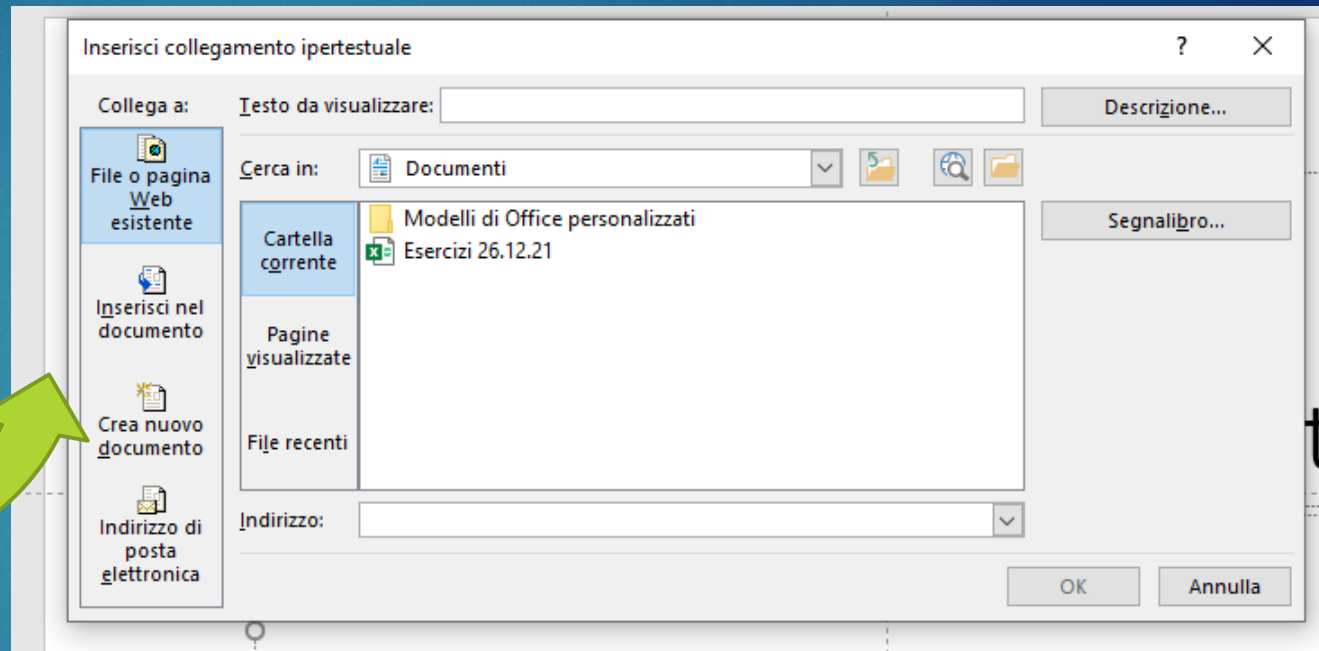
Inserisci collegamento ipertestuale

?

X

Collega a:

File o pagina Web esistente

Inserisci nel documento

Crea nuovo documento

Indirizzo di posta elettronica

Testo da visualizzare:

Descrizione...

Cerca in:

Documenti

Cartella corrente

Pagine visualizzate

File recenti

Modelli di Office personalizzati

Esercizi 26.12.21

Segnalibro...

Indirizzo:

OK

Annulla